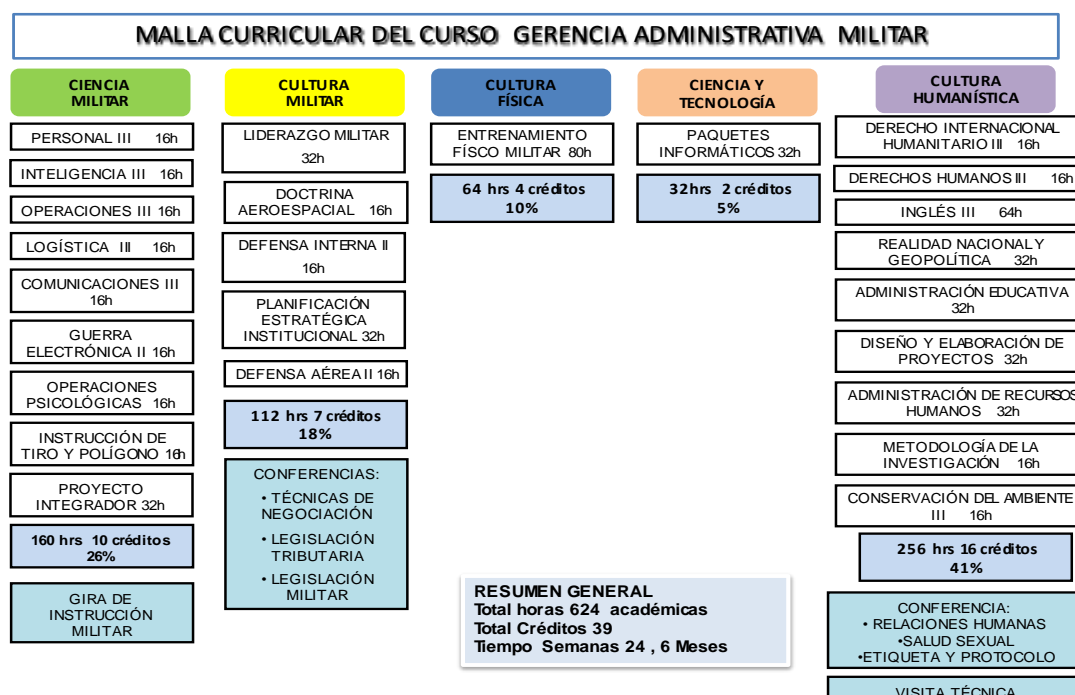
MALLA CURRICULAR DEL CURSO GERENCIA ADMINISTRATIVA MILITAR

CIENCIA MILITAR

PERSONAL III 16h

INTELIGENCIA III 16h

OPERACIONES III 16h

LOGÍSTICA III 16h

COMUNICACIONES III 16h

GUERRA ELECTRÓNICA II 16h

OPERACIONES PSICOLÓGICAS 16h

INSTRUCCIÓN DE TIRO Y POLÍGONO 16h

PROYECTO INTEGRADOR 32h

160 hrs 10 créditos 26%

GIRA DE INSTRUCCIÓN MILITAR

CULTURA MILITAR

LIDERAZGO MILITAR 32h

DOCTRINA AEROESPACIAL 16h

DEFENSA INTERNA II 16h

PLANIFICACIÓN ESTRATÉGICA INSTITUCIONAL 32h

DEFENSA AÉREA II 16h

112 hrs 7 créditos 18%

CONFERENCIAS:
• TÉCNICAS DE NEGOCIACIÓN
• LEGISLACIÓN TRIBUTARIA
• LEGISLACIÓN MILITAR

CULTURA FÍSICA

ENTRENAMIENTO FÍSCO MILITAR 80h

64 hrs 4 créditos 10%

CIENCIA Y TECNOLOGÍA

PAQUETES INFORMÁTICOS 32h

32hrs 2 créditos 5%

RESUMEN GENERAL
Total horas 624 académicas
Total Créditos 39
Tiempo Semanas 24 , 6 Meses

CULTURA HUMANÍSTICA

DERECHO INTERNACIONAL HUMANITARIO III 16h

DERECHOS HUMANOS III 16h

INGLÉS III 64h

REALIDAD NACIONAL Y GEOPOLÍTICA 32h

ADMINISTRACIÓN EDUCATIVA 32h

DISEÑO Y ELABORACIÓN DE PROYECTOS 32h

ADMINISTRACIÓN DE RECURSOS HUMANOS 32h

METODOLOGÍA DE LA INVESTIGACIÓN 16h

CONSERVACIÓN DEL AMBIENTE III 16h

256 hrs 16 créditos 41%

CONFERENCIA:
• RELACIONES HUMANAS
•SALUD SEXUAL
•ETIQUETA Y PROTOCOLO

VISITA TÉCNICA